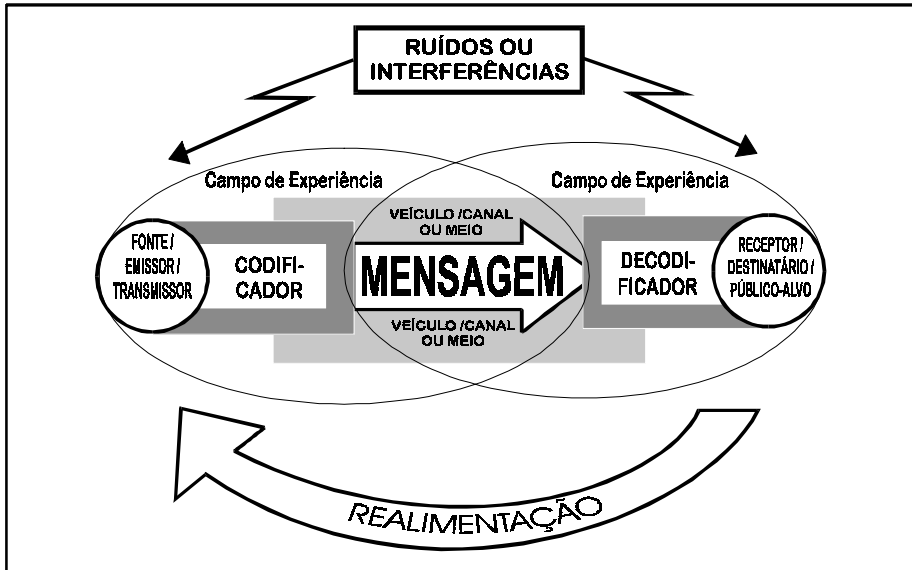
RUÍDOS OU INTERFERÊNCIAS

Campo de Experiência

Campo de Experiência

FONTE / EMISSOR / TRANSMISSOR

CODIFICADOR

VEÍCULO /CANAL OU MEIO

MENSAGEM

VEÍCULO /CANAL OU MEIO

DECODIFICADOR

RECEPTOR / DESTINATÁRIO / PÚBLICO-ALVO

REALIMENTAÇÃO